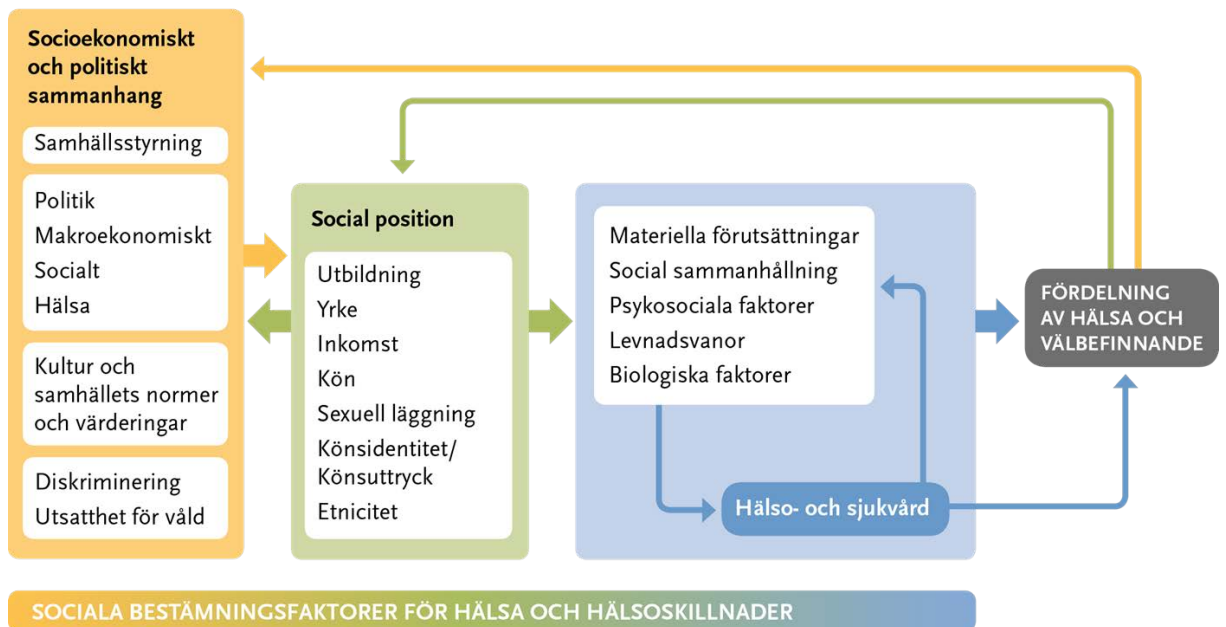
Socioekonomiskt och politiskt sammanhang

Samhällsstyrning

Politik
Makroekonomiskt
Socialt
Hälsa

Kultur och samhällets normer och värderingar

Diskriminering
Utsatthet för våld

Social position

Utbildning
Yrke
Inkomst
Kön
Sexuell läggning
Könsidentitet/Könsuttryck
Etnicitet

Materiella förutsättningar
Social sammanhållning
Psykosociala faktorer
Levnadsvanor
Biologiska faktorer

Hälso- och sjukvård

FÖRDELNING AV HÄLSA OCH VÄLBEFINNANDE

SOCIALA BESTÄMNINGSFAKTORER FÖR HÄLSA OCH HÄLSOSKILLNADER